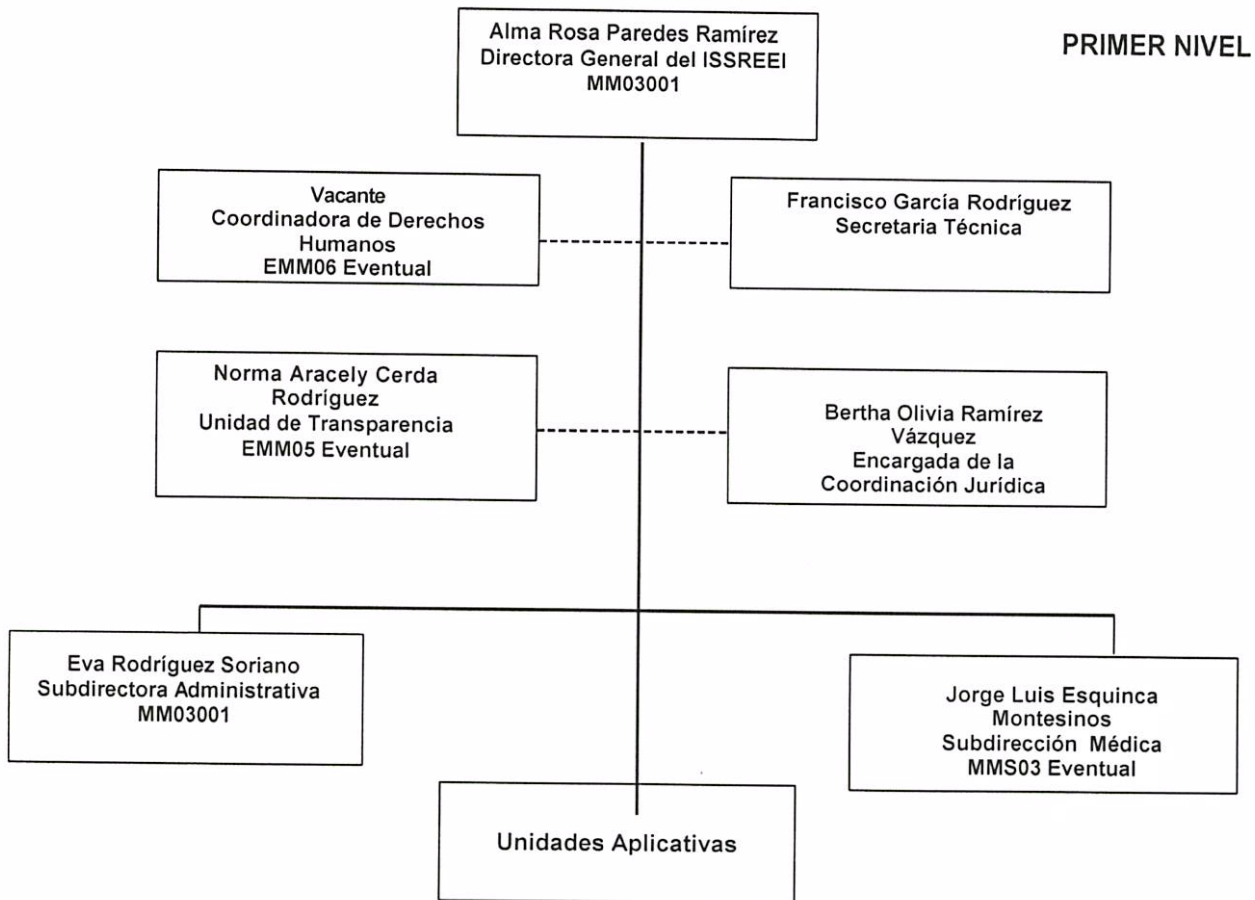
PRIMER NIVEL

Alma Rosa Paredes Ramírez
Directora General del ISSREEI
MM03001

Vacante
Coordinadora de Derechos Humanos
EMM06 Eventual

Francisco García Rodríguez
Secretaria Técnica

Norma Aracely Cerda Rodríguez
Unidad de Transparencia
EMM05 Eventual

Bertha Olivia Ramírez Vázquez
Encargada de la Coordinación Jurídica

Eva Rodríguez Soriano
Subdirectora Administrativa
MM03001

Jorge Luis Esquinca Montesinos
Subdirección Médica
MMS03 Eventual

Unidades Aplicativas